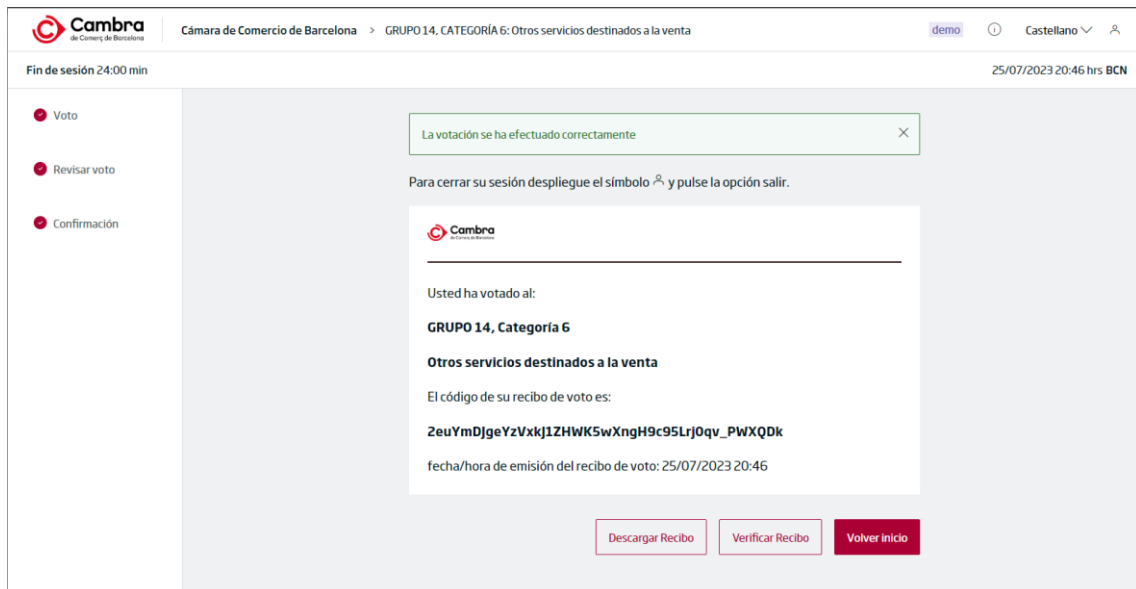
Cambra
de Comerç de Barcelona

Cámara de Comercio de Barcelona > GRUPO 14, CATEGORÍA 6: Otros servicios destinados a la venta

demo

Castellano

Fin de sesión 24:00 min

25/07/2023 20:46 hrs BCN

Voto

Revisar voto

Confirmación

La votación se ha efectuado correctamente

Para cerrar su sesión despliegue el símbolo y pulse la opción salir.

Cambra
de Comerç de Barcelona

Usted ha votado al:

GRUPO 14, Categoría 6

Otros servicios destinados a la venta

El código de su recibo de voto es:

2euYmDJgeYzVxkJ1ZHWK5wXngH9c95LrJ0qv_PWXQDk

fecha/hora de emisión del recibo de voto: 25/07/2023 20:46

Descargar Recibo

Verificar Recibo

Volver inicio